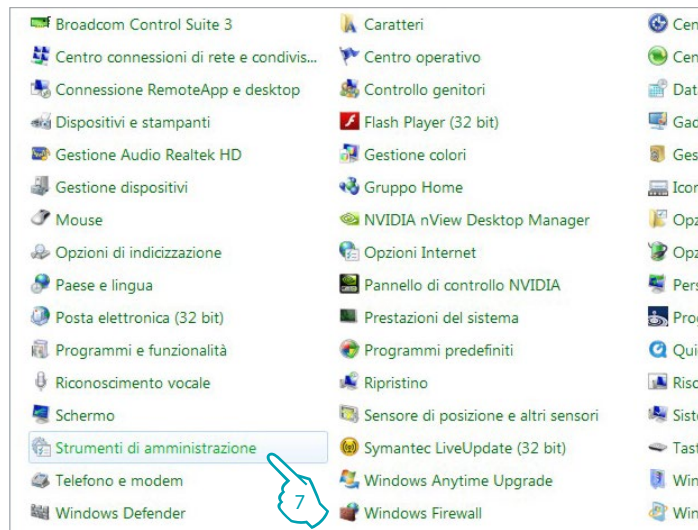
Broadcom Control Suite 3
Centro connessioni di rete e condivis...
Connessione RemoteApp e desktop
Dispositivi e stampanti
Gestione Audio Realtek HD
Gestione dispositivi
Mouse
Opzioni di indicizzazione
Paese e lingua
Posta elettronica (32 bit)
Programmi e funzionalità
Riconoscimento vocale
Schermo
Strumenti di amministrazione
Telefono e modem
Windows Defender

Caratteri
Centro operativo
Controllo genitori
Flash Player (32 bit)
Gestione colori
Gruppo Home
NVIDIA nView Desktop Manager
Opzioni Internet
Pannello di controllo NVIDIA
Prestazioni del sistema
Programmi predefiniti
Ripristino
Sensore di posizione e altri sensori
Symantec LiveUpdate (32 bit)
Windows Anytime Upgrade
Windows Firewall

Cen
Cen
Dat
Gad
Ges
Icor
Opz
Opz
Pers
Proc
Qui
Risc
Sist
Tast
Win
Win

7